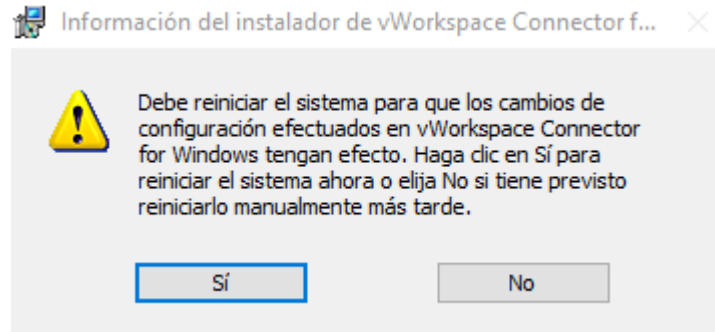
Información del instalador de vWorkspace Connector f...

Debe reiniciar el sistema para que los cambios de configuración efectuados en vWorkspace Connector for Windows tengan efecto. Haga clic en Sí para reiniciar el sistema ahora o elija No si tiene previsto reiniciarlo manualmente más tarde.

Sí

No